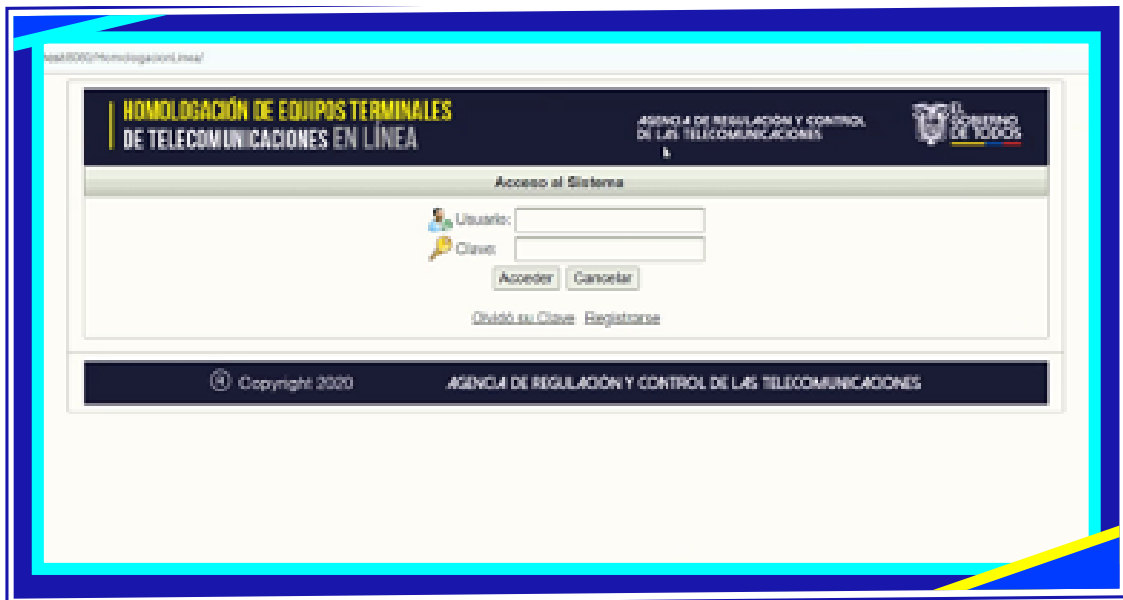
host:8080/HomologacionLinea/

HOMOLOGACIÓN DE EQUIPOS TERMINALES
DE TELECOMUNICACIONES EN LÍNEA

AGENCIA DE REGULACIÓN Y CONTROL DE LAS TELECOMUNICACIONES

EL GOBIERNO DE TODOS

Acceso al Sistema

Usuario:
Clave:
Acceder Cancelar

Olvidó su Clave Registrarse

© Copyright 2020 AGENCIA DE REGULACIÓN Y CONTROL DE LAS TELECOMUNICACIONES